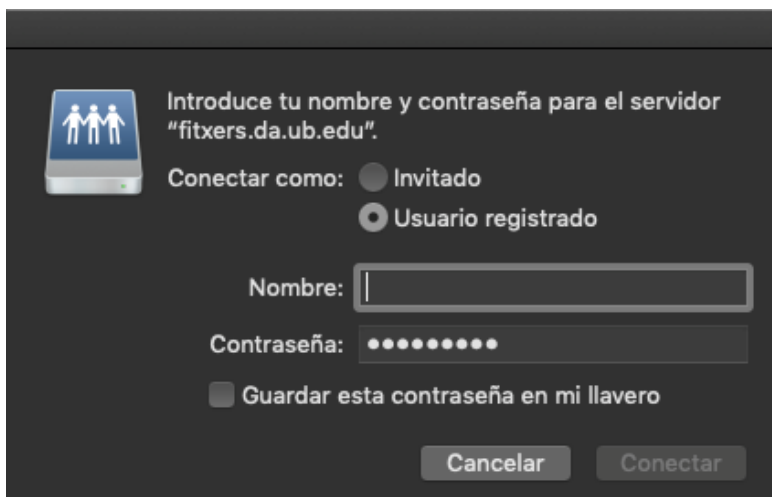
Introduce tu nombre y contraseña para el servidor "fitxers.da.ub.edu".

Conectar como: Invitado

Usuario registrado

Nombre:

Contraseña: •••••••••

Guardar esta contraseña en mi llavero

Cancelar

Conectar